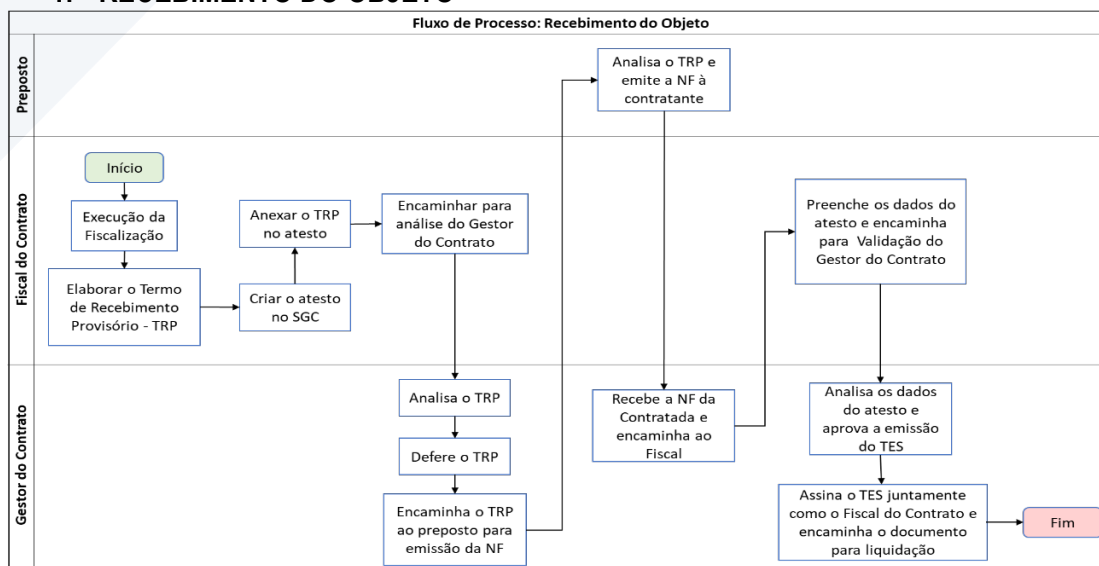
Fluxo de Processo: Recebimento do Objeto

Preposto

Analisa o TRP e emite a NF à contratante

Fiscal do Contrato

Início

Execução da Fiscalização

Elaborar o Termo de Recebimento Provisório - TRP

Criar o atesto no SGC

Anexar o TRP no atesto

Encaminhar para análise do Gestor do Contrato

Preenche os dados do atesto e encaminha para Validação do Gestor do Contrato

Gestor do Contrato

Analisa o TRP

Defere o TRP

Encaminha o TRP ao preposto para emissão da NF

Recebe a NF da Contratada e encaminha ao Fiscal

Analisa os dados do atesto e aprova a emissão do TES

Assina o TES juntamente como o Fiscal do Contrato e encaminha o documento para liquidação

Fim